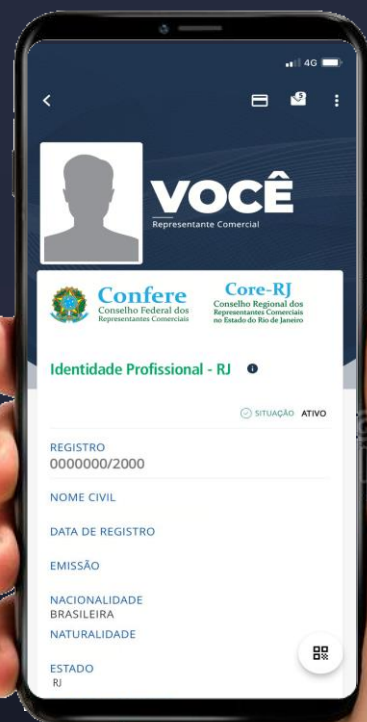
4G

VOCÊ
Representante Comercial

Confere
Conselho Federal dos Representantes Comerciais

Core-RJ
Conselho Regional dos Representantes Comerciais no Estado do Rio de Janeiro

Identidade Profissional - RJ

SITUAÇÃO ATIVO

REGISTRO
0000000/2000

NOME CIVIL

DATA DE REGISTRO

EMISSÃO

NACIONALIDADE
BRASILEIRA

NATURALIDADE

ESTADO
RJ